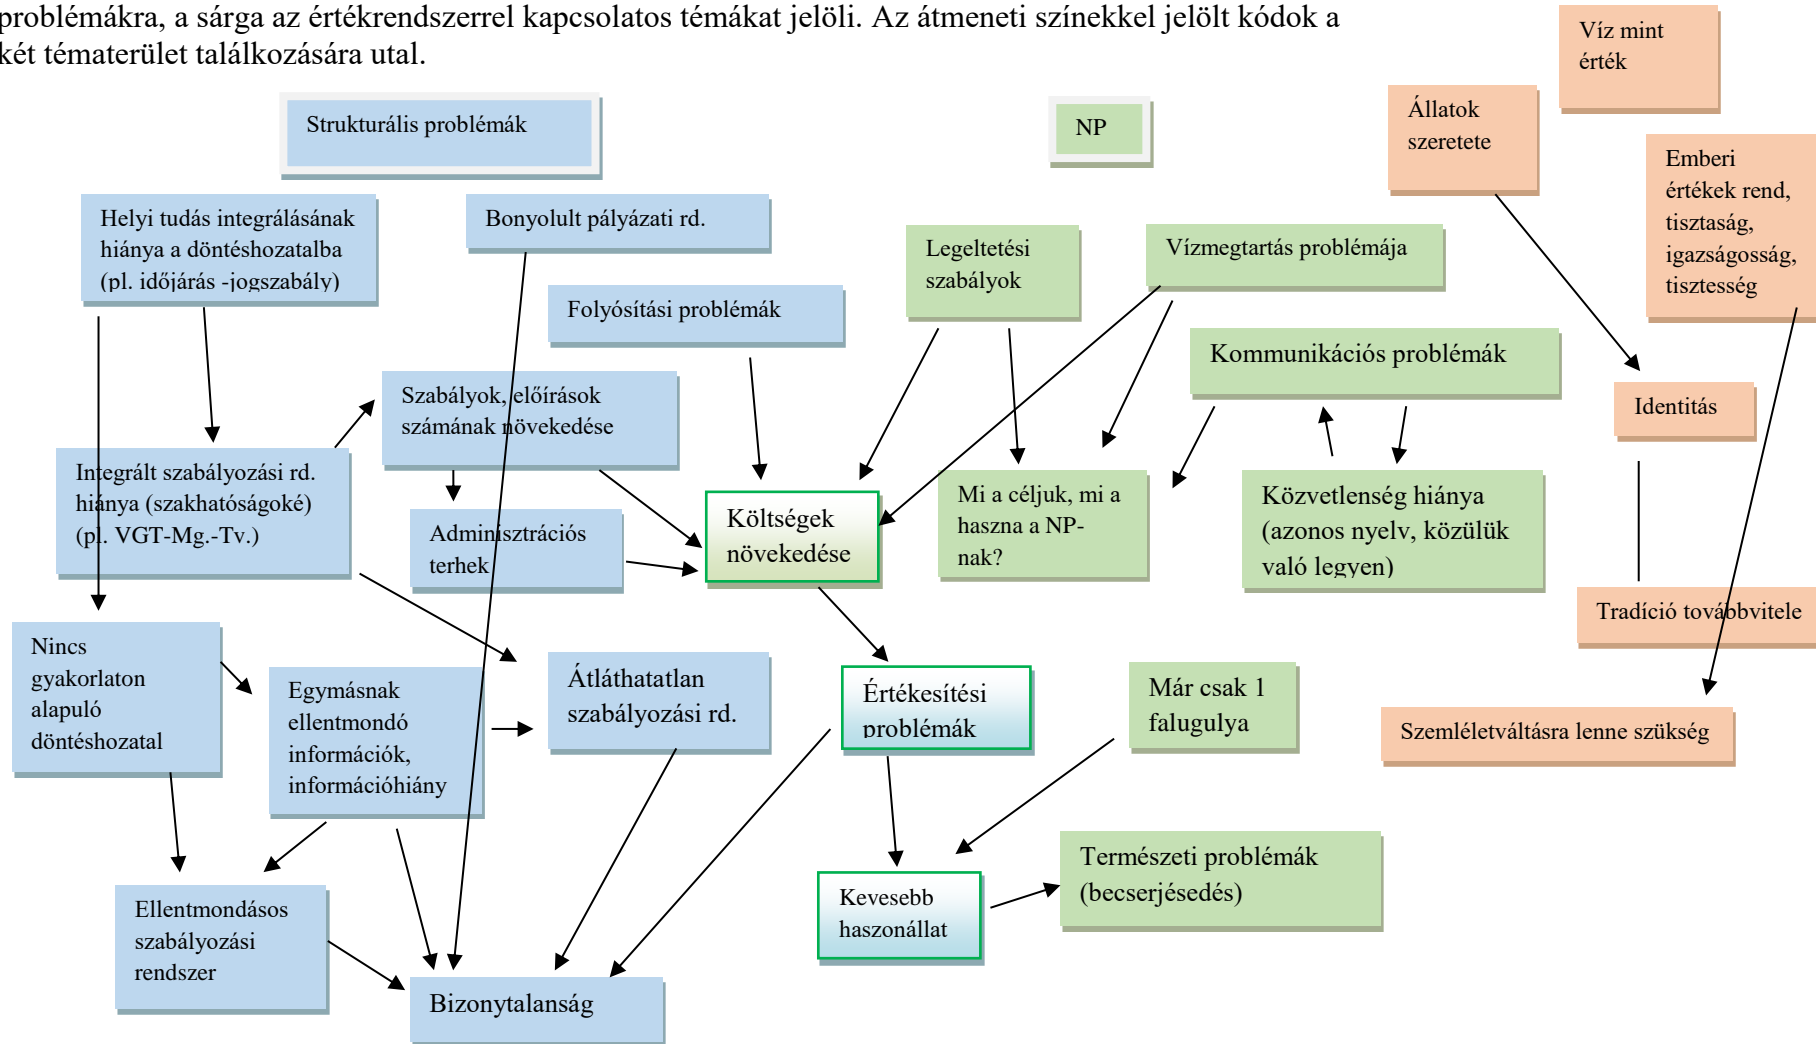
problémákra, a sárga az értékrendszerrel kapcsolatos témákat jelöli. Az átmeneti színekkel jelölt kódok a két tématerület találkozására utal.

Strukturális problémák

NP

Víz mint érték

Állatok szeretete

Emberi értékek rend, tisztaság, igazságosság, tisztesség

Helyi tudás integrálásának hiánya a döntéshozatalba (pl. időjárás -jogszabály)

Bonyolult pályázati rd.

Legeltetési szabályok

Vízmegtartás problémája

Folyósítási problémák

Kommunikációs problémák

Identitás

Szabályok, előírások számának növekedése

Integrált szabályozási rd. hiánya (szakhatóságoké) (pl. VGT-Mg.-Tv.)

Adminisztrációs terhek

Költségek növekedése

Mi a céljuk, mi a haszna a NP-nak?

Közvetlenség hiánya (azonos nyelv, közülük való legyen)

Tradíció továbbvitele

Nincs gyakorlaton alapuló döntéshozatal

Egymásnak ellentmondó információk, információhiány

Átláthatatlan szabályozási rd.

Értékesítési problémák

Már csak 1 falugulya

Szemléletváltásra lenne szükség

Ellentmondásos szabályozási rendszer

Kevesebb haszonállat

Természeti problémák (becserjésedés)

Bizonytalanság